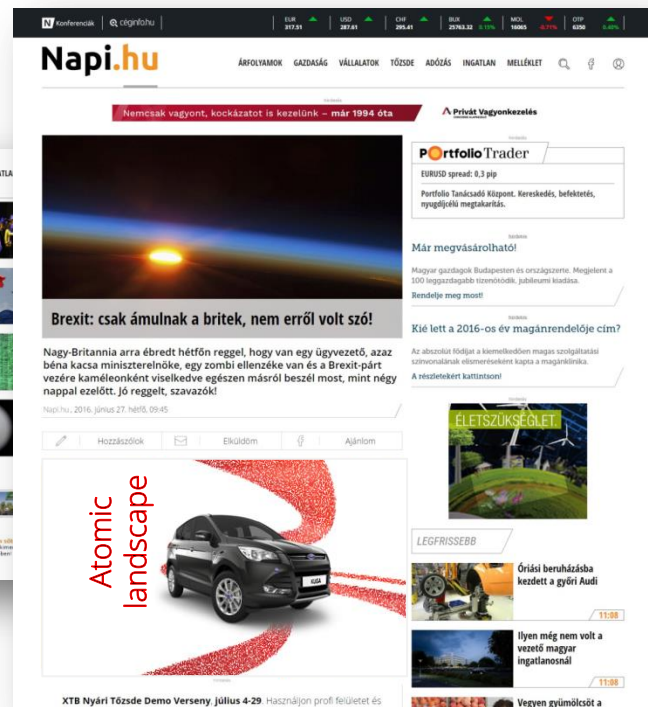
N Konferenciák | cégInfo.hu | EUR 317.51 | USD 287.61 | CHF 295.41 | BUX 25763.32 0.15% | MOL 16065 -0.77% | OTP 6350 0.40%

Napi.hu

ÁRFOLYAMOK GAZDASÁG VÁLLALATOK TŐZSDE ADÓZÁS INGATLAN MELLÉKLET

Nemcsak vagyont, kockázatot is kezelünk – már 1994 óta

Privát Vagyonkezelés

Brexit: csak ámulnak a britek, nem erről volt szó!

Nagy-Britannia arra ébredt hétfőn reggel, hogy van egy ügyvezető, azaz béna kacsa miniszterelnöke, egy zombi ellenzéke van és a Brexit-párt vezére kaméleonként viselkedve egészen másról beszél most, mint négy nappal ezelőtt. Jó reggelt, szavazzók!

Napi.hu, 2016. június 27. hétfő, 09:45

Hozzászólok | Elküldöm | Ajánlom

Atomic landscape

KUGA

XTB Nyári Tőzsde Demo Verseny. Július 4-29. Használjon profi felületet és

Portfolio Trader

EURUSD spread: 0,3 pip

Portfolio Tanácsadó Központ. Kereskedés, befektetés, nyugdíjcélú megtakarítás.

Már megvásárolható!

Magyar gazdagok Budapesten és országszerte. Megjelent a 100 leggazdagabb tizenötödik, jubileumi kiadása.

Rendelje meg most!

Kié lett a 2016-os év magánrendelője cím?

Az abszolút fődíjat a kiemelkedően magas szolgáltatási színvonalának elismeréseként kapta a magánklinika.

A részletekért kattintson!

ÉLETSZÜKSÉGLET

LEGFRISSEBB

Óriási beruházásba kezdett a győri Audi

11:08

Ilyen még nem volt a vezető magyar ingatlanosnál

11:08

Vegyen gyümölcsöt a